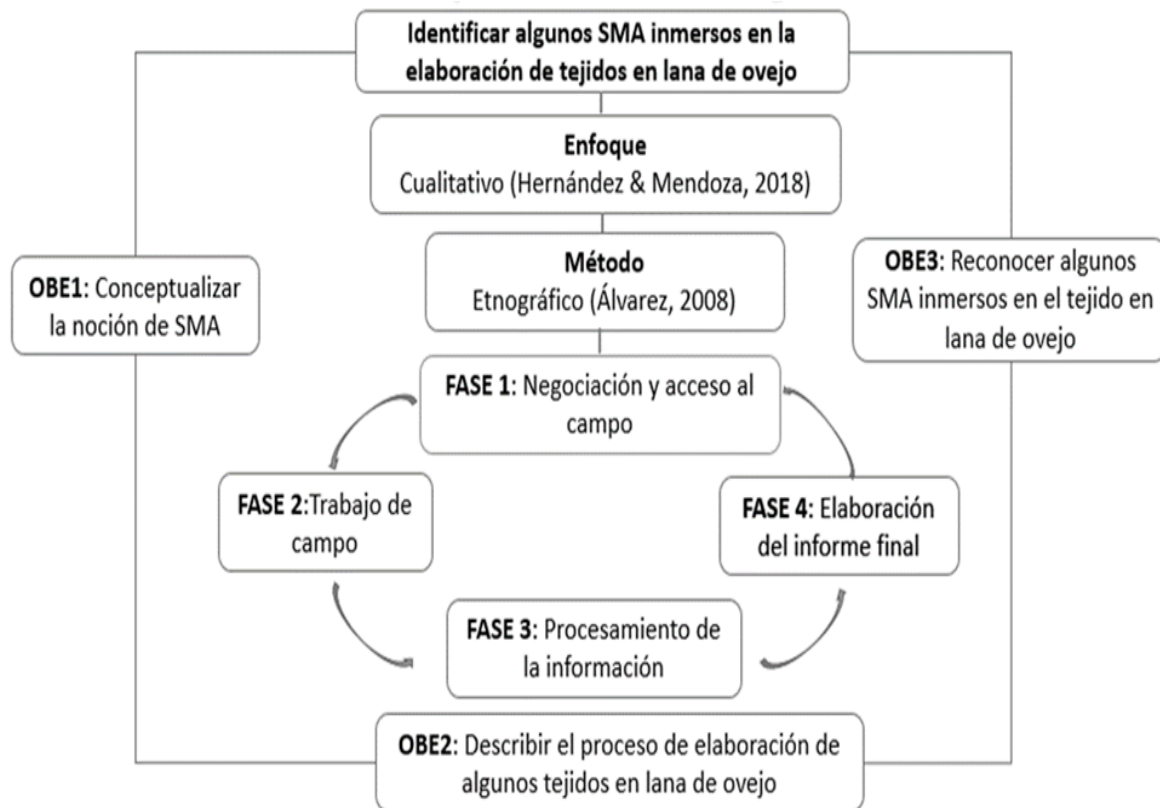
Identificar algunos SMA inmersos en la elaboración de tejidos en lana de ovejo

Enfoque
Cualitativo (Hernández & Mendoza, 2018)

OBE1: Conceptualizar la noción de SMA

Método
Etnográfico (Álvarez, 2008)

OBE3: Reconocer algunos SMA inmersos en el tejido en lana de ovejo

FASE 1: Negociación y acceso al campo

FASE 2:Trabajo de campo

FASE 4: Elaboración del informe final

FASE 3: Procesamiento de la información

OBE2: Describir el proceso de elaboración de algunos tejidos en lana de ovejo